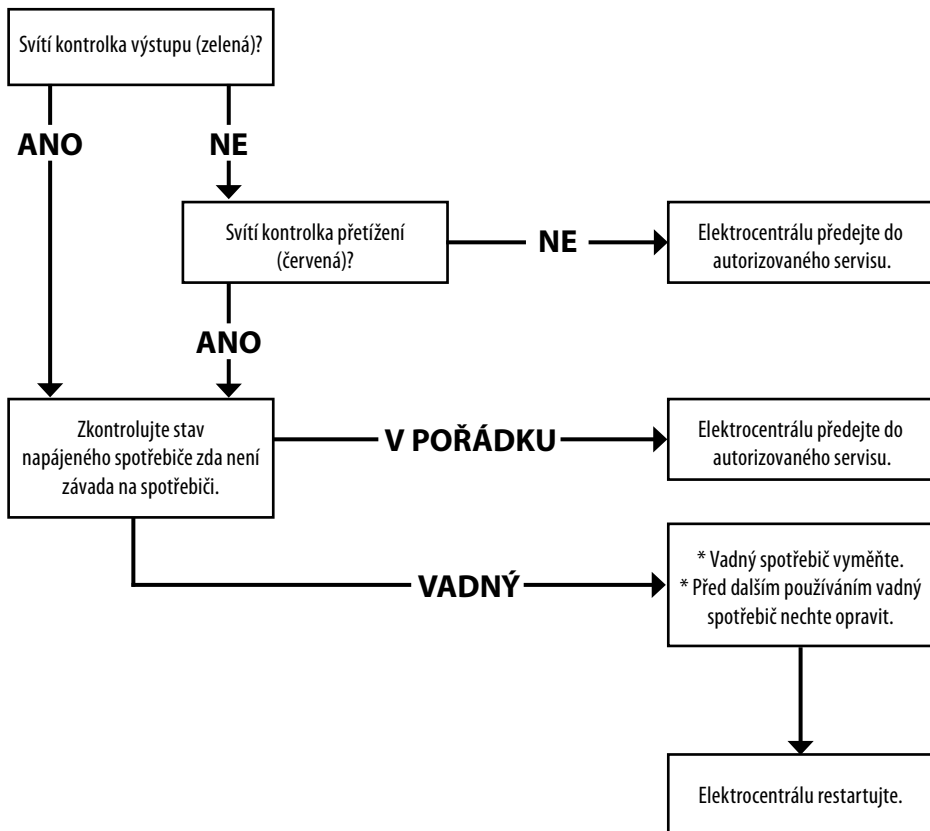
Svítí kontrolka výstupu (zelená)?

ANO

NE

Svítí kontrolka přetížení (červená)?

NE

Elektrocentrálu předejte do autorizovaného servisu.

ANO

Zkontrolujte stav napájeného spotřebiče zda není závada na spotřebiči.

V POŘÁDKU

Elektrocentrálu předejte do autorizovaného servisu.

VADNÝ

* Vadný spotřebič vyměňte.
* Před dalším používáním vadný spotřebič nechte opravit.

Elektrocentrálu restartujte.